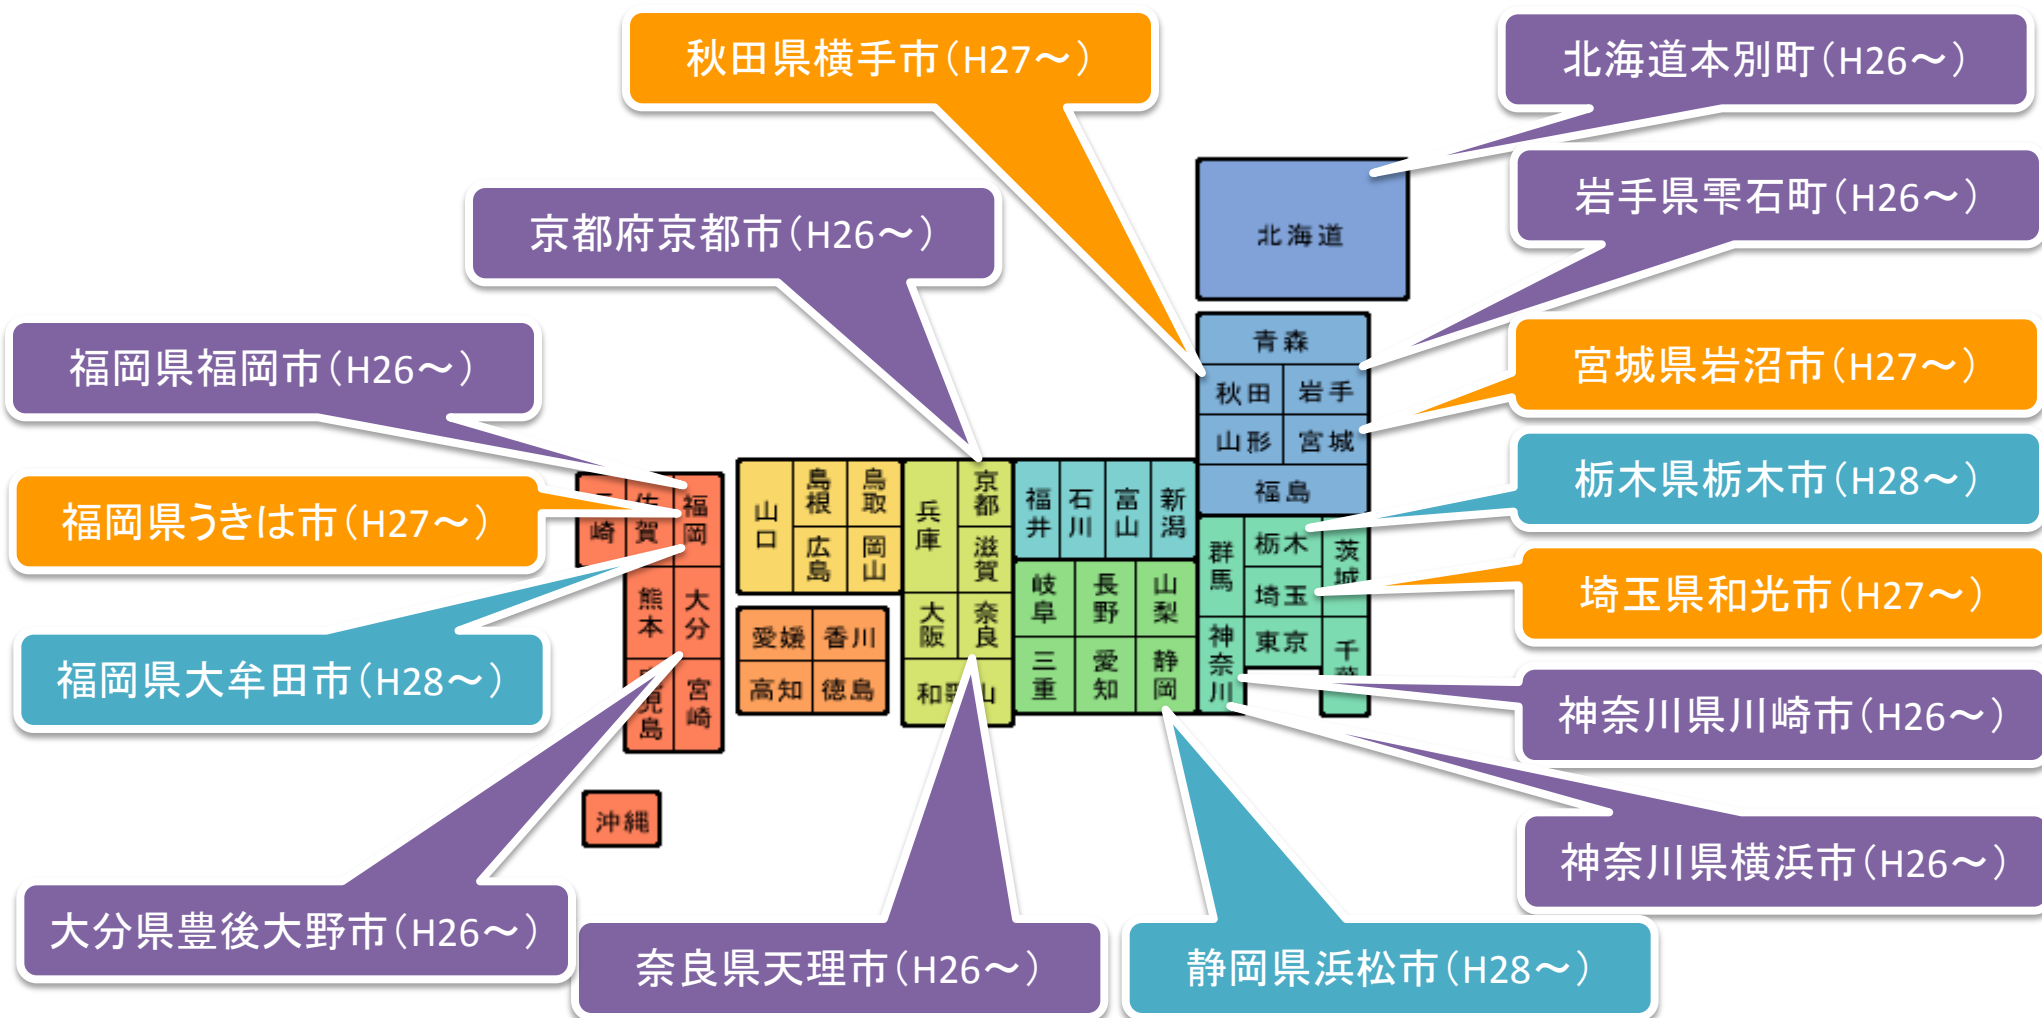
秋田県横手市（H27～）

北海道本別町（H26～）

岩手県雫石町（H26～）

京都府京都市（H26～）

福岡県福岡市（H26～）

宮城県岩沼市（H27～）

福岡県うきは市（H27～）

栃木県栃木市（H28～）

埼玉県和光市（H27～）

福岡県大牟田市（H28～）

神奈川県川崎市（H26～）

神奈川県横浜市（H26～）

大分県豊後大野市（H26～）

奈良県天理市（H26～）

静岡県浜松市（H28～）

北海道
青森
秋田
岩手
山形
宮城
福島
新潟
富山
石川
福井
群馬
栃木
茨城
埼玉
東京
千葉
神奈川
山梨
長野
岐阜
静岡
愛知
三重
京都
滋賀
奈良
和歌山
大阪
兵庫
鳥取
島根
岡山
広島
山口
香川
愛媛
徳島
高知
福岡
佐賀
長崎
熊本
大分
宮崎
鹿児島
沖縄